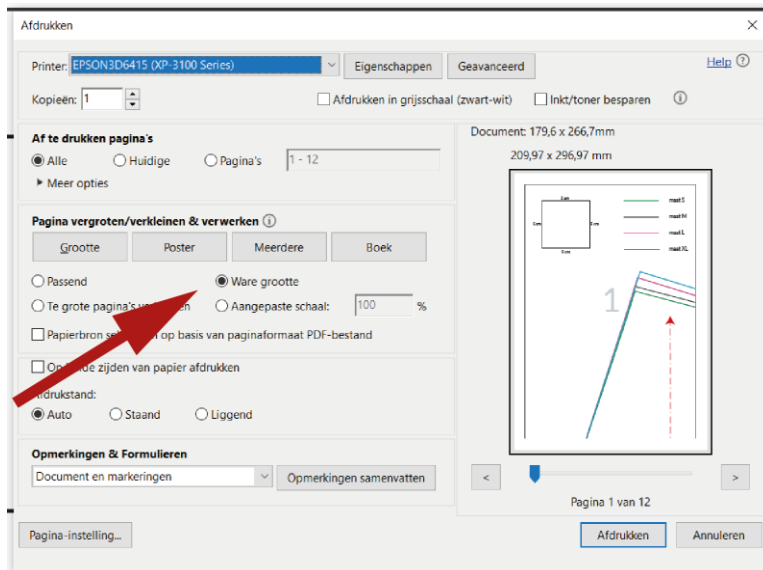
Afdrukken

Printer: EPSON3D6415 (XP-3100 Series)
Eigenschappen
Geavanceerd
Help

Kopieën: 1
Afdrukken in grijsschaal (zwart-wit)
Inkt/toner besparen

Af te drukken pagina's
Alle
Huidige
Pagina's
1 - 12
Meer opties

Pagina vergroten/verkleinen & verwerken
Grootte
Poster
Meerdere
Boek
Passend
Ware grootte
Te grote pagina's v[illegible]en
Aangepaste schaal:
100
%
Papierbron se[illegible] op basis van paginaformaat PDF-bestand

Op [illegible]de zijden van papier afdrukken
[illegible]fdrukstand:
Auto
Staand
Liggend

Opmerkingen & Formulieren
Document en markeringen
Opmerkingen samenvatten

Document: 179,6 x 266,7mm
209,97 x 296,97 mm

maat S
maat M
maat L
maat XL
1

<
>
Pagina 1 van 12

Pagina-instelling...
Afdrukken
Annuleren